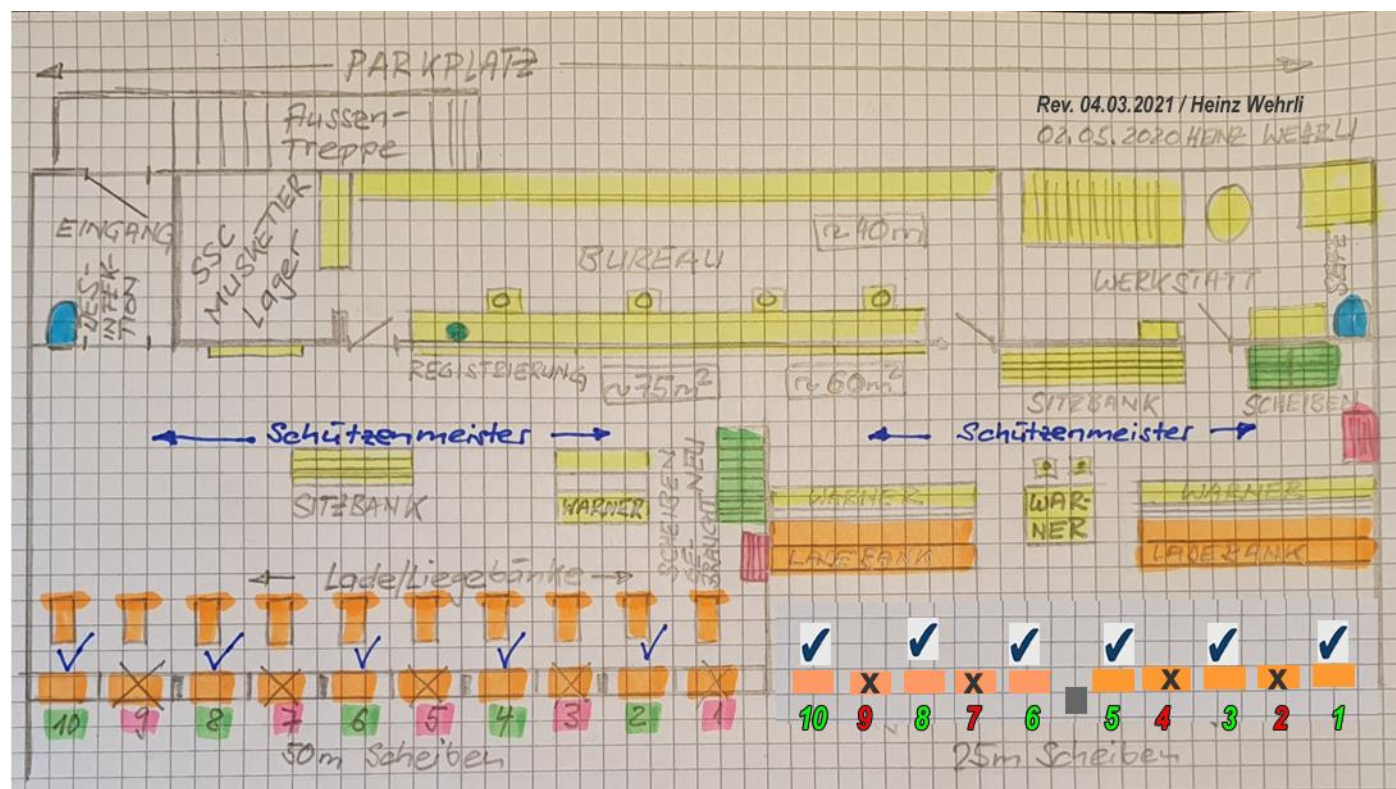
PARKPLATZ

Aussen-Treppe

Rev. 04.03.2021 / Heinz Wehrli

02.05.2020 HEINZ WEHRLI

EINGANG

DES-INFEK-TION

SSC MUSKETIER Lager

BUREAU

~40m

WERKSTATT

SAFE

REGISTRIERUNG

~75m²

~60m²

SITZBANK

SCHEIBEN

Schützenmeister

Schützenmeister

SITZBANK

WARNER

SCHEIBEN GE-BRAUCHT NEU

WARNER

WAR-NER

WARNER

LADEBANK

LADEBANK

Lade/Liegebänke

10 9 8 7 6 5 4 3 2 1

50m Scheiben

10 9 8 7 6 5 4 3 2 1

25m Scheiben